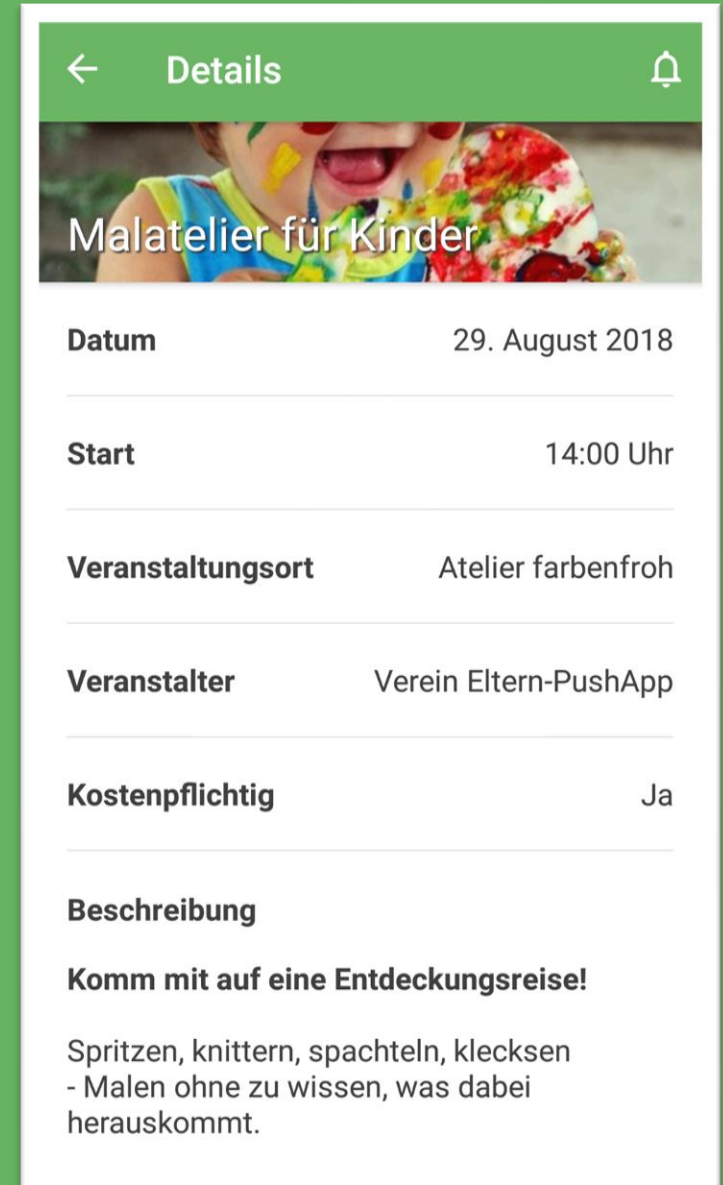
Details

Malatelier für Kinder

| | |
|---|---|
| Datum | 29. August 2018 |
| Start | 14:00 Uhr |
| Veranstaltungsort | Atelier farbenfroh |
| Veranstalter | Verein Eltern-PushApp |
| Kostenpflichtig | Ja |

Beschreibung

Komm mit auf eine Entdeckungsreise!

Spritzen, knittern, spachteln, klecksen - Malen ohne zu wissen, was dabei herauskommt.